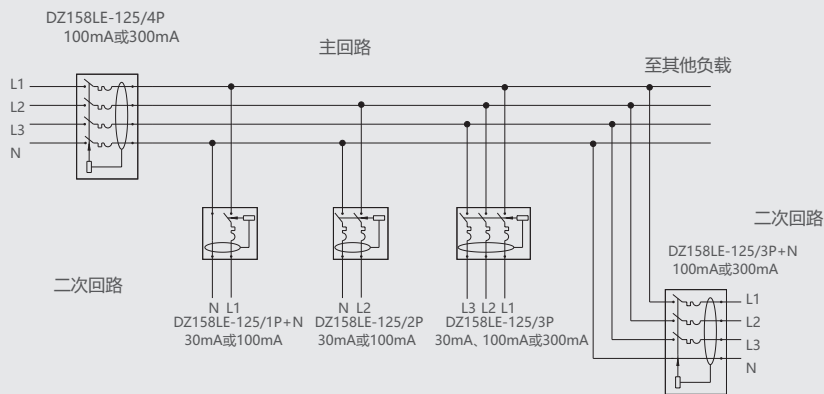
DZ158LE-125/4P
100mA或300mA

主回路

至其他负载

L1
L2
L3
N

二次回路

二次回路

DZ158LE-125/3P+N
100mA或300mA

N L1
DZ158LE-125/1P+N
30mA或100mA

N L2
DZ158LE-125/2P
30mA或100mA

L3 L2 L1
DZ158LE-125/3P
30mA、100mA或300mA

L1
L2
L3
N